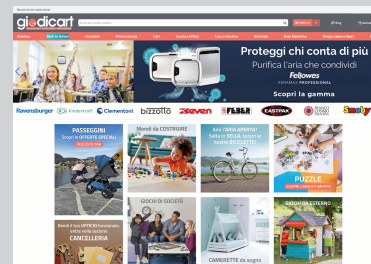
giodicart

Proteggi chi conta di più
Purifica l'aria che condividi
Fellowes
Scopri la gamma

Ravensburger
Clementoni
bizzotto
Seven
FEBER
EASTPAK
Smoby

PASSEGGINI
Scopri le OFFERTE SPECIALI

Mondi da COSTRUIRE

PUZZLE

GIOCHI DI SOCIETÀ

GIOCHI DA ESTERNO

CANCELLERIA

CAMERETTE da sogno